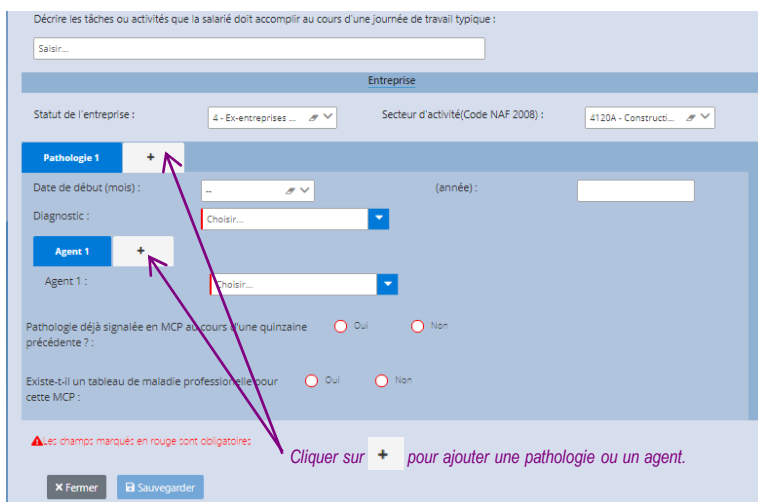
Décrire les tâches ou activités que la salarié doit accomplir au cours d'une journée de travail typique :

Saisir...

Entreprise

Statut de l'entreprise : 4 - Ex-entreprises ...

Secteur d'activité(Code NAF 2008) : 4120A - Constructi...

Pathologie 1 +

Date de début (mois) : --

(année) :

Diagnostic : Choisir...

Agent 1 +

Agent 1 : Choisir...

Pathologie déjà signalée en MCP au cours d'une quinzaine précédente ? Oui Non

Existe-t-il un tableau de maladie professionnelle pour cette MCP : Oui Non

Les champs marqués en rouge sont obligatoires

Cliquer sur + pour ajouter une pathologie ou un agent.

Fermer Sauvegarder